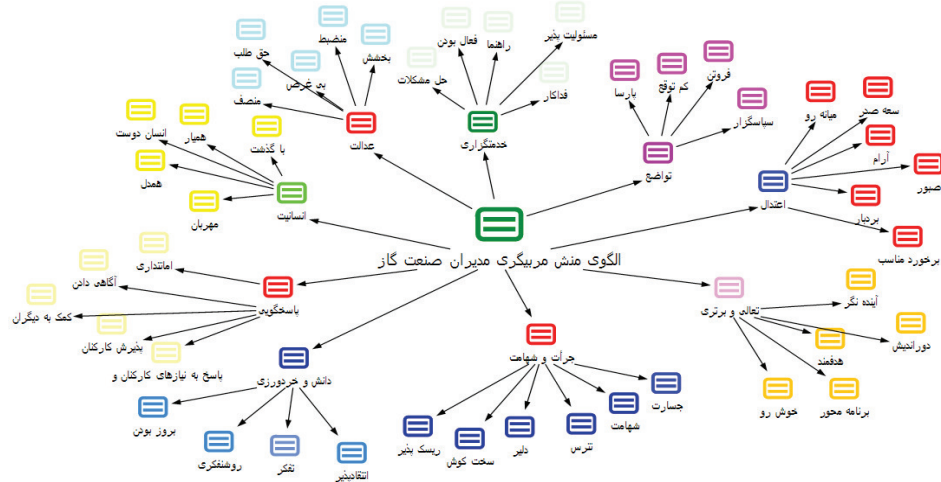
الگوی منش مربیگری مدیران صنعت گاز

عدالت
حق طلب
منضبط
بخشش
بی غرض
منصف

خدمتگزاری
مسئولیت پذیر
فعال بودن
راهنما
حل مشکلات
فداکار

تواضع
فروتن
کم توقع
پارسا
سپاسگزار

اعتدال
سعه صدر
میانه رو
آرام
صبور
بردبار
برخورد مناسب

انسانیت
انسان دوست
همیار
با گذشت
همدل
مهربان

پاسخگویی
امانتداری
آگاهی دادن
کمک به دیگران
پذیرش کارکنان
پاسخ به نیازهای کارکنان و

دانش و خردورزی
بروز بودن
روشنفکری
تفکر
انتقادپذیر

جرأت و شهامت
جسارت
شهامت
نترس
دلیر
سخت کوش
ریسک پذیر

تعالی و برتری
آینده نگر
دوراندیش
هدفمند
برنامه محور
خوش رو